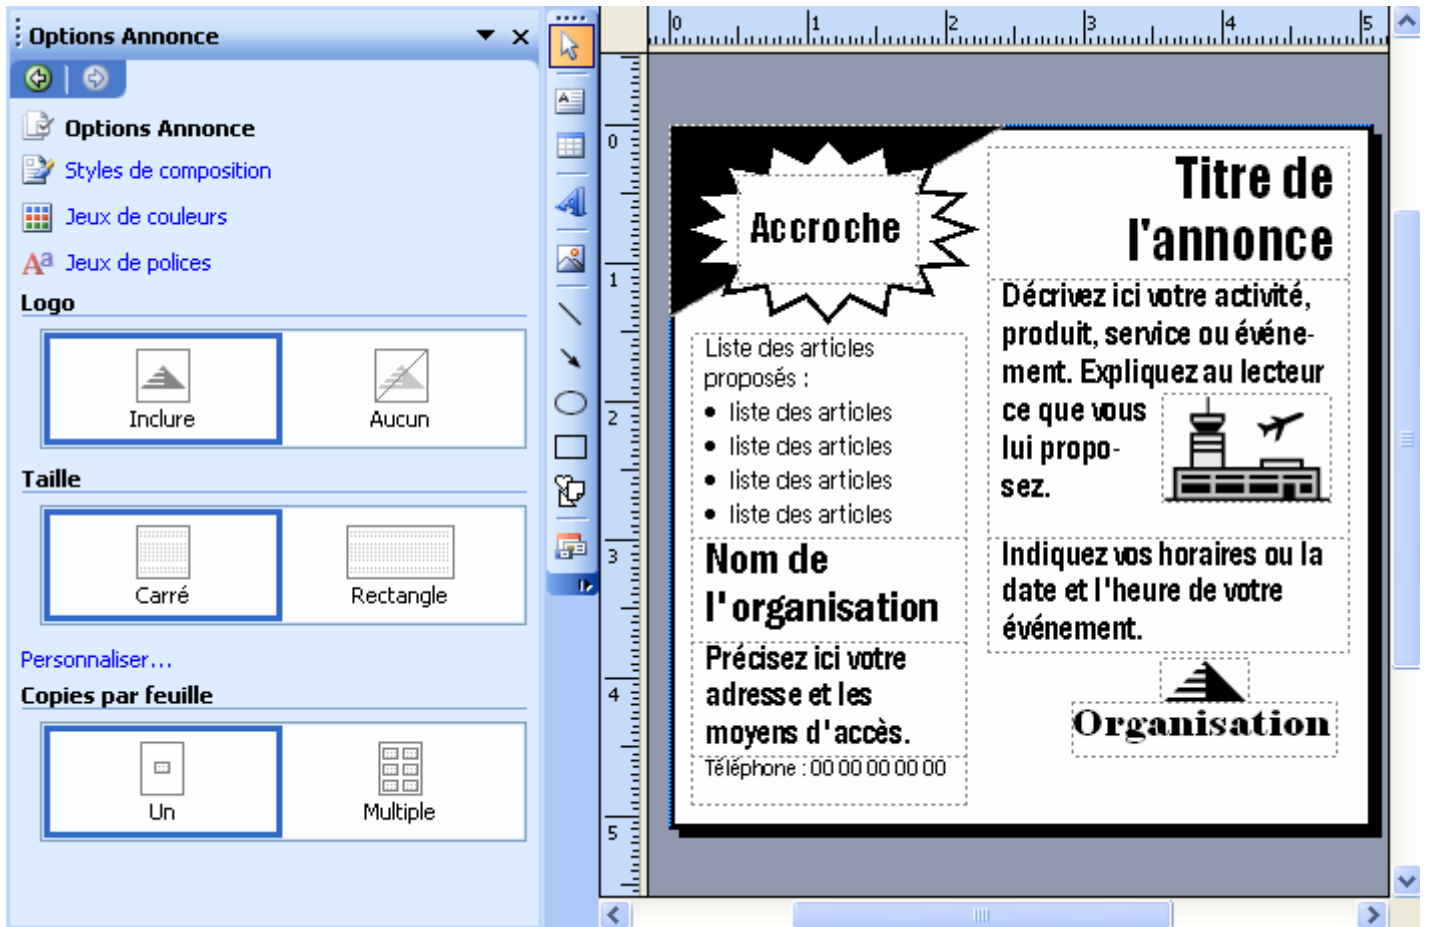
Options Annonce

Options Annonce
Styles de composition
Jeux de couleurs
Jeux de polices

Logo
Inclure
Aucun

Taille
Carré
Rectangle

Personnaliser…

Copies par feuille
Un
Multiple

0 1 2 3 4 5

Accroche

Titre de l'annonce

Décrivez ici votre activité, produit, service ou événement. Expliquez au lecteur ce que vous lui proposez.

Liste des articles proposés :
• liste des articles
• liste des articles
• liste des articles
• liste des articles

Nom de l'organisation

Précisez ici votre adresse et les moyens d'accès.

Téléphone : 00 00 00 00 00

Indiquez vos horaires ou la date et l'heure de votre événement.

Organisation